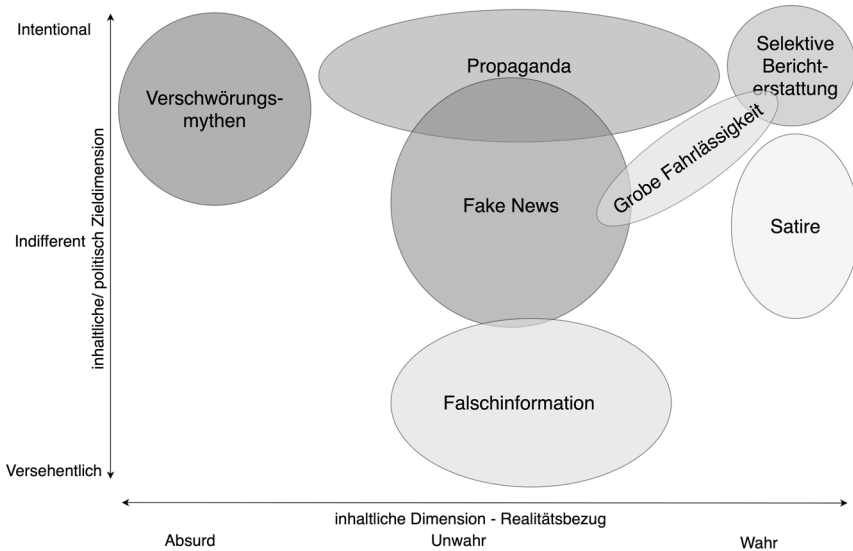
Intentional

Indifferent

Versehentlich

inhaltliche/ politisch Zieldimension

Verschwörungsmythen

Propaganda

Selektive Berichterstattung

Grobe Fahrlässigkeit

Fake News

Satire

Falschinformation

inhaltliche Dimension - Realitätsbezug

Absurd

Unwahr

Wahr